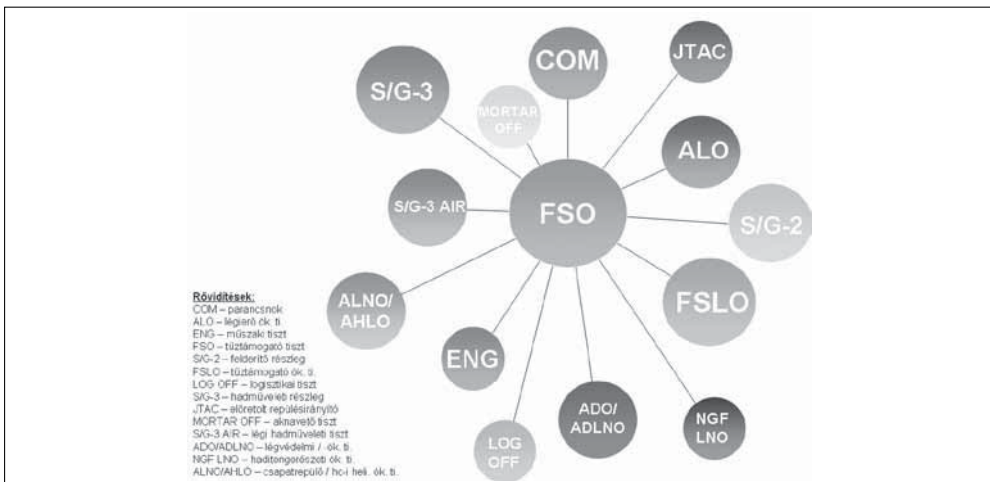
COM
JTAC
S/G-3
MORTAR OFF
ALO
S/G-3 AIR
FSO
S/G-2
FSLO
ALNO/ AHLO
ENG
ADO/ ADLNO
NGF LNO
LOG OFF

Rövidítések:
COM – parancsnok
ALO – légierő ök. ti.
ENG – műszaki tiszt
FSO – tűztámogató tiszt
S/G-2 – felderítő részleg
FSLO – tűztámogató ök. ti.
LOG OFF – logisztikai tiszt
S/G-3 – hadműveleti részleg
JTAC – előretolt repülésirányító
MORTAR OFF – aknavető tiszt
S/G-3 AIR – légi hadműveleti tiszt
ADO/ADLNO – légvédelmi / ök. ti.
NGF LNO – haditengerészeti ök. ti.
ALNO/AHLO – csapatrepülő / hc-i heli. ök. ti.